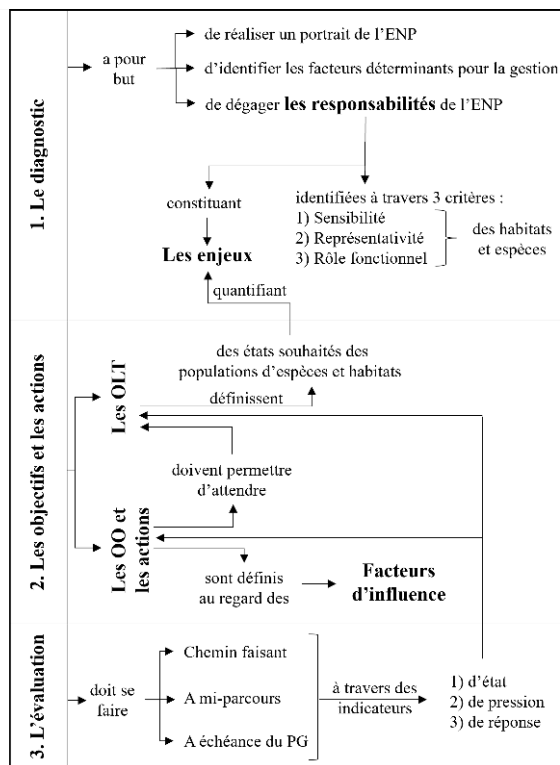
1. Le diagnostic

a pour but

de réaliser un portrait de l'ENP

d'identifier les facteurs déterminants pour la gestion

de dégager **les responsabilités** de l'ENP

constituant

identifiées à travers 3 critères :
1) Sensibilité
2) Représentativité
3) Rôle fonctionnel

des habitats et espèces

**Les enjeux**

quantifiant

2. Les objectifs et les actions

des états souhaités des populations d'espèces et habitats

définissent

Les OLT

doivent permettre d'attendre

Les OO et les actions

sont définis au regard des

**Facteurs d'influence**

3. L'évaluation

doit se faire

Chemin faisant

A mi-parcours

A échéance du PG

à travers des indicateurs

1) d'état
2) de pression
3) de réponse